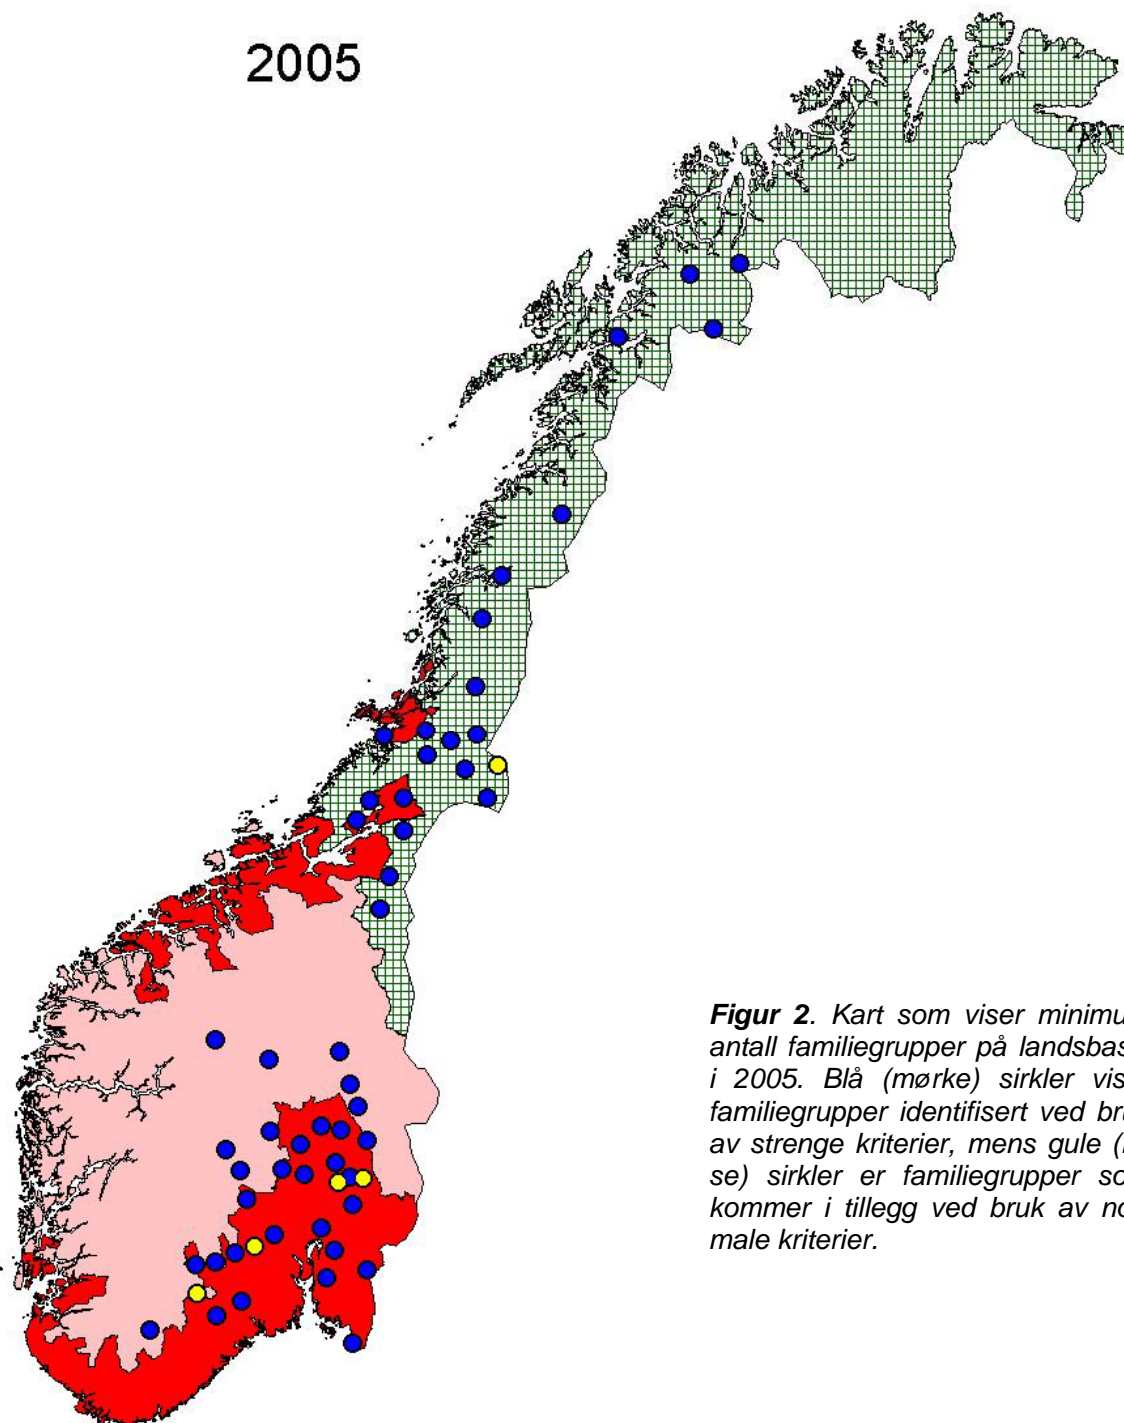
2005

**Figur 2**. Kart som viser minimu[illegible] antall familiegrupper på landsbas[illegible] i 2005. Blå (mørke) sirkler vis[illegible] familiegrupper identifisert ved br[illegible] av strenge kriterier, mens gule ([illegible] se) sirkler er familiegrupper so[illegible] kommer i tillegg ved bruk av no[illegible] male kriterier.